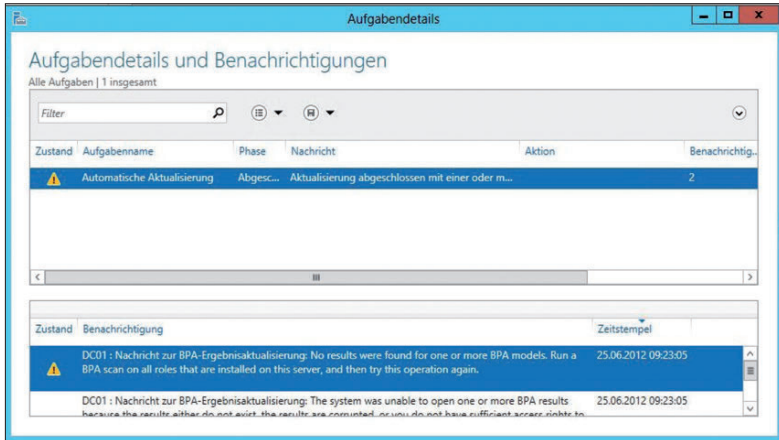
Aufgabendetails

Aufgabendetails und Benachrichtigungen

Alle Aufgaben | 1 insgesamt

Filter

| Zustand | Aufgabenname | Phase | Nachricht | Aktion | Benachrichtig... |
|---|---|---|---|---|---|
| | Automatische Aktualisierung | Abgesc... | Aktualisierung abgeschlossen mit einer oder m... | | 2 |

| Zustand | Benachrichtigung | Zeitstempel |
|---|---|---|
| | DC01 : Nachricht zur BPA-Ergebnisaktualisierung: No results were found for one or more BPA models. Run a BPA scan on all roles that are installed on this server, and then try this operation again. | 25.06.2012 09:23:05 |
| | DC01 : Nachricht zur BPA-Ergebnisaktualisierung: The system was unable to open one or more BPA results because the results either do not exist, the results are corrupted, or you do not have sufficient access rights to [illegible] | 25.06.2012 09:23:05 |